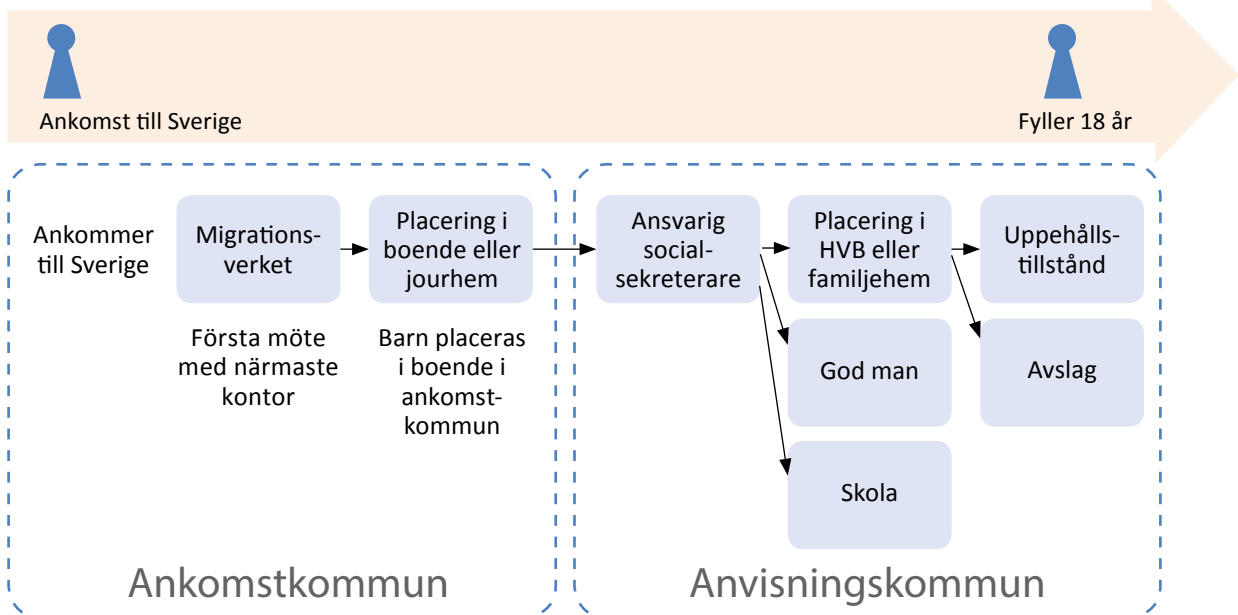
Ankomst till Sverige

Fyller 18 år

Ankommer till Sverige

Migrationsverket

Första möte med närmaste kontor

Placering i boende eller jourhem

Barn placeras i boende i ankomstkommun

Ankomstkommun

Ansvarig socialsekreterare

Placering i HVB eller familjehem

Uppehållstillstånd

God man

Avslag

Skola

Anvisningskommun